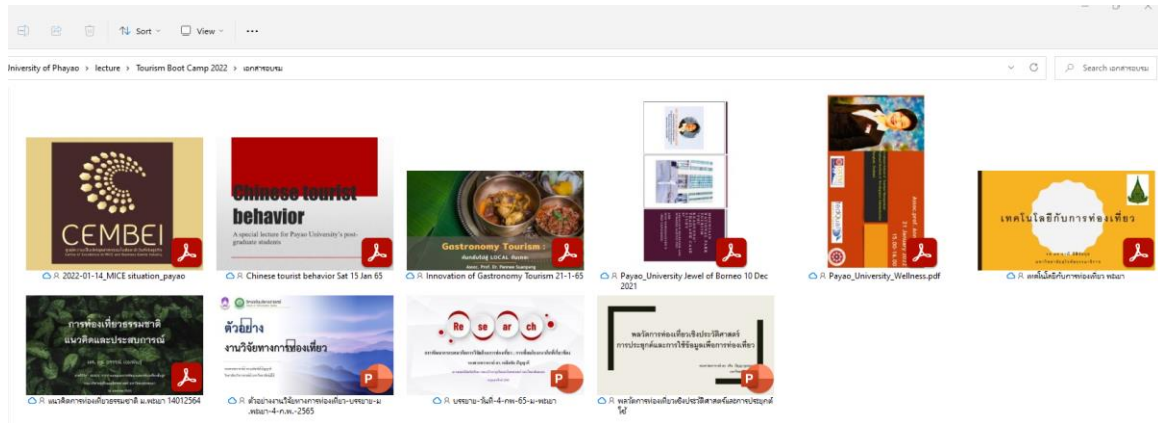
Sort View ...

University of Phayao > lecture > Tourism Boot Camp 2022 > เอกสารอบรม

Search เอกสารอบรม

CEMBEI

2022-01-14_MICE situation_payao

Chinese tourist behavior

A special lecture for Payao University's post-graduate students

Chinese tourist behavior Sat 15 Jan 65

Gastronomy Tourism :

Innovation of Gastronomy Tourism 21-1-65

Payao_University Jewel of Borneo 10 Dec 2021

Payao_University_Wellness.pdf

เทคโนโลยีกับการท่องเที่ยว

เทคโนโลยีกับการท่องเที่ยว พะเยา

การท่องเที่ยวธรรมชาติ แนวคิดและประสบการณ์

แนวคิดการท่องเที่ยวธรรมชาติ ม.พะเยา 14012564

ตัวอย่าง งานวิจัยทางการท่องเที่ยว

ตัวอย่างงานวิจัยทางการท่องเที่ยว-บรรยาย-ม.พะเยา-4-ก.พ.-2565

Re se ar ch

บรรยาย-วันที่-4-กพ-65-ม-พะเยา

พลวัตการท่องเที่ยวเชิงประวัติศาสตร์ การประยุกต์และการใช้ข้อมูลเพื่อการท่องเที่ยว

พลวัตการท่องเที่ยวเชิงประวัติศาสตร์และการประยุกต์ใช้